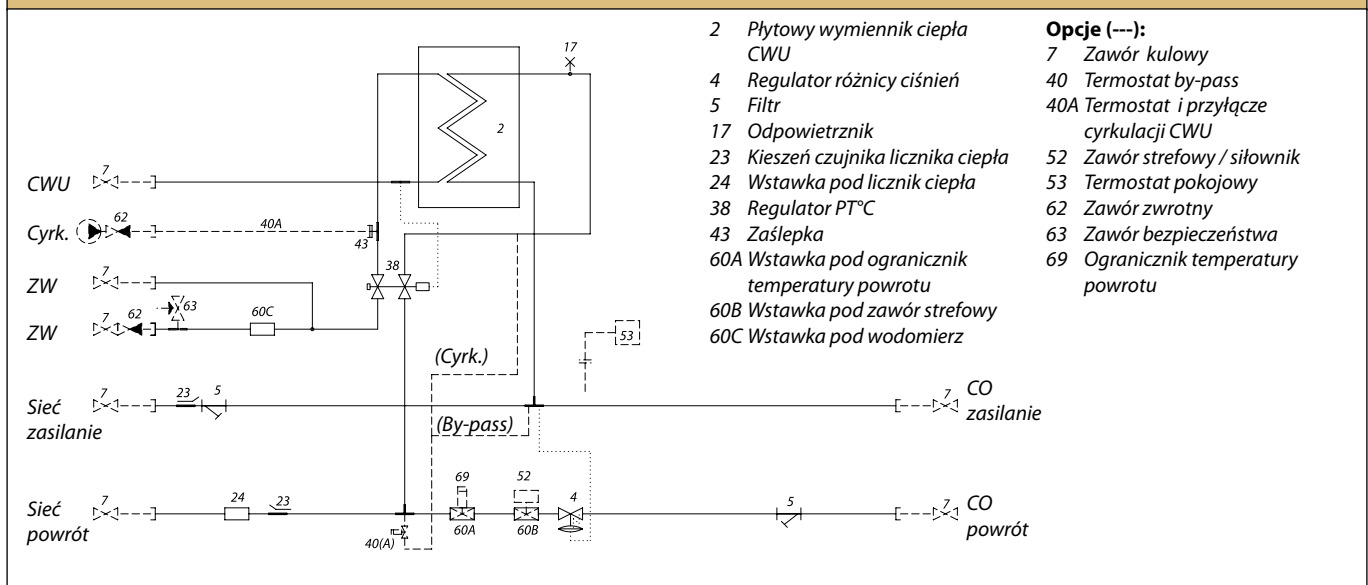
17

2

CWU

7

Cyrk.

62

40A

43

38

ZW

7

ZW

7

62

63

60C

(Cyrk.)

53

Sieć zasilanie

7

23

5

(By-pass)

CO zasilanie

7

69

52

4

Sieć powrót

7

24

23

40(A)

60A

60B

5

CO powrót

7

2 Płytowy wymiennik ciepła CWU
4 Regulator różnicy ciśnień
5 Filtr
17 Odpowietrznik
23 Kieszeń czujnika licznika ciepła
24 Wstawka pod licznik ciepła
38 Regulator PT°C
43 Zaślepka
60A Wstawka pod ogranicznik temperatury powrotu
60B Wstawka pod zawór strefowy
60C Wstawka pod wodomierz

Opcje (---):
7 Zawór kulowy
40 Termostat by-pass
40A Termostat i przyłącze cyrkulacji CWU
52 Zawór strefowy / siłownik
53 Termostat pokojowy
62 Zawór zwrotny
63 Zawór bezpieczeństwa
69 Ogranicznik temperatury powrotu